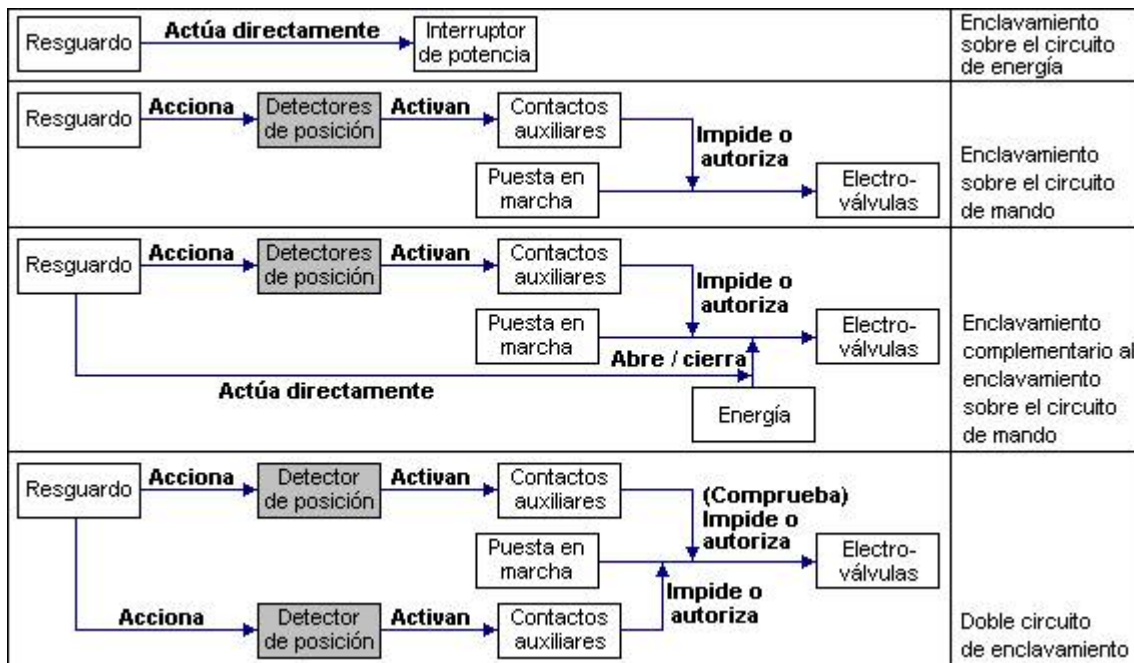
| | |
|---|---|
| Resguardo **Actúa directamente** Interruptor de potencia | Enclavamiento sobre el circuito de energía |
| Resguardo **Acciona** Detectores de posición **Activan** Contactos auxiliares **Impide o autoriza** Puesta en marcha Electroválvulas | Enclavamiento sobre el circuito de mando |
| Resguardo **Acciona** Detectores de posición **Activan** Contactos auxiliares **Impide o autoriza** Puesta en marcha Electroválvulas **Abre / cierra** **Actúa directamente** Energía | Enclavamiento complementario al enclavamiento sobre el circuito de mando |
| Resguardo **Acciona** Detector de posición **Activan** Contactos auxiliares **(Comprueba) Impide o autoriza** Puesta en marcha Electroválvulas **Impide o autoriza** **Acciona** Detector de posición **Activan** Contactos auxiliares | Doble circuito de enclavamiento |